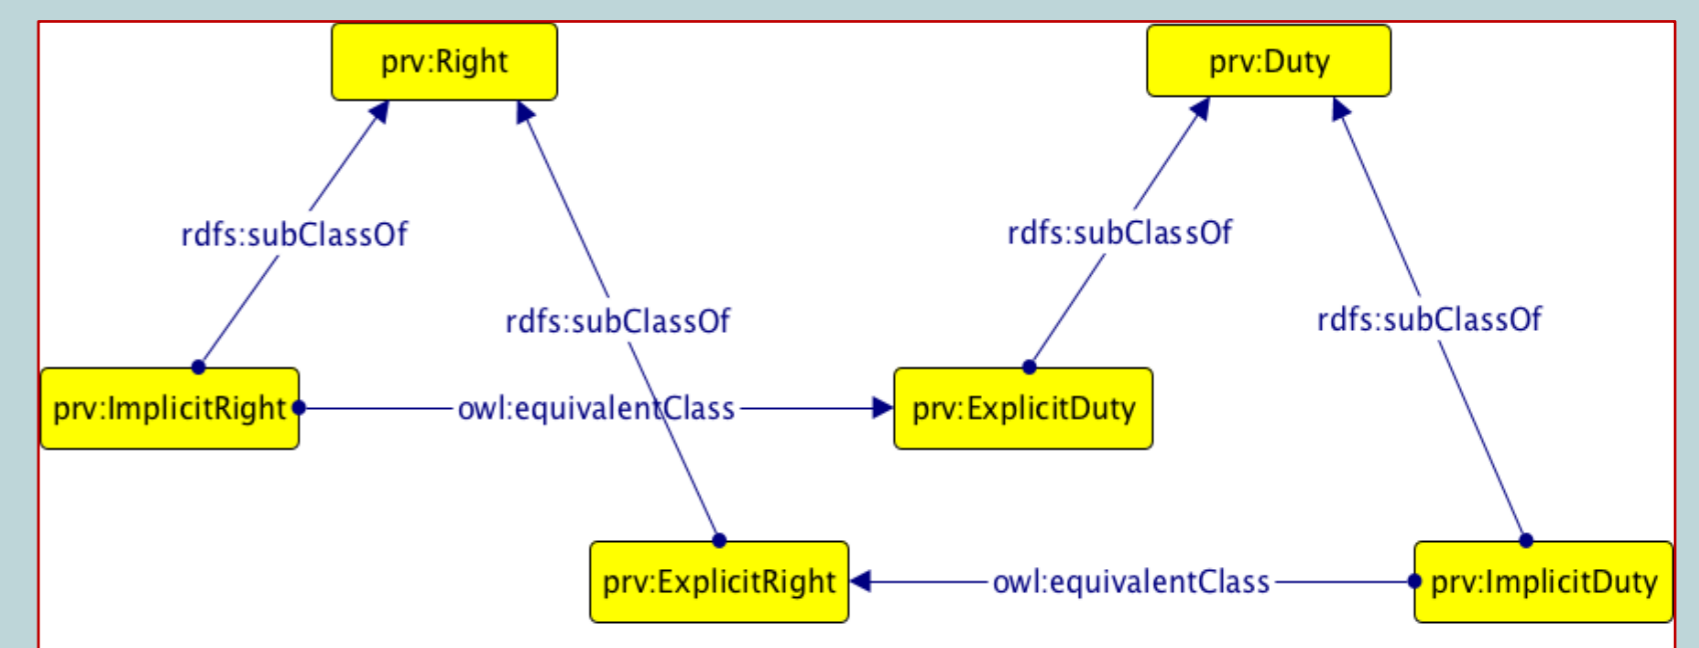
prv:Right

prv:Duty

rdfs:subClassOf

rdfs:subClassOf

rdfs:subClassOf

rdfs:subClassOf

prv:ImplicitRight

owl:equivalentClass

prv:ExplicitDuty

prv:ExplicitRight

owl:equivalentClass

prv:ImplicitDuty